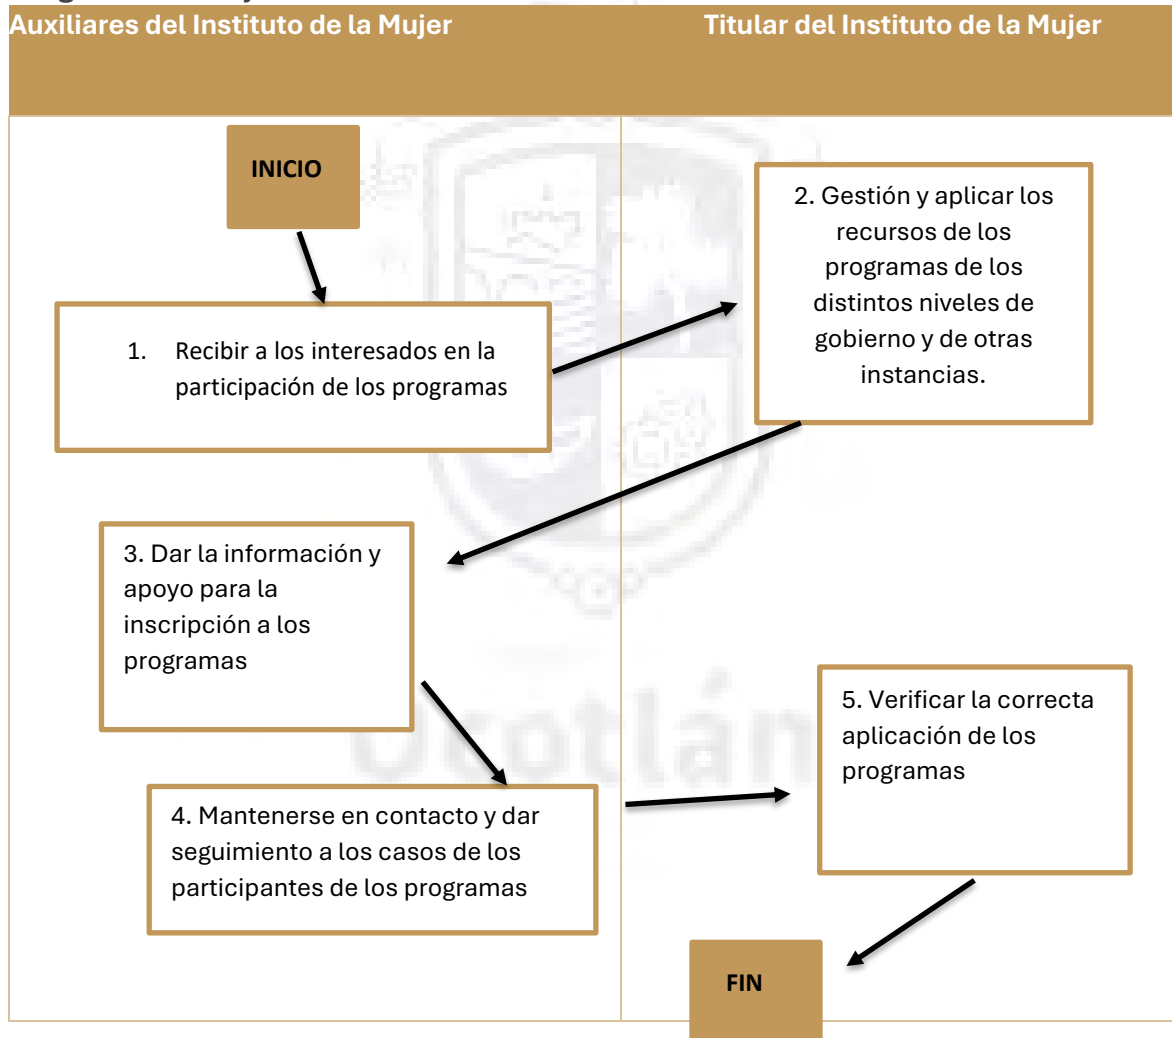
| Auxiliares del Instituto de la Mujer | Titular del Instituto de la Mujer |
|---|---|

INICIO

1. Recibir a los interesados en la participación de los programas

2. Gestión y aplicar los recursos de los programas de los distintos niveles de gobierno y de otras instancias.

3. Dar la información y apoyo para la inscripción a los programas

4. Mantenerse en contacto y dar seguimiento a los casos de los participantes de los programas

5. Verificar la correcta aplicación de los programas

FIN

Ocotlán